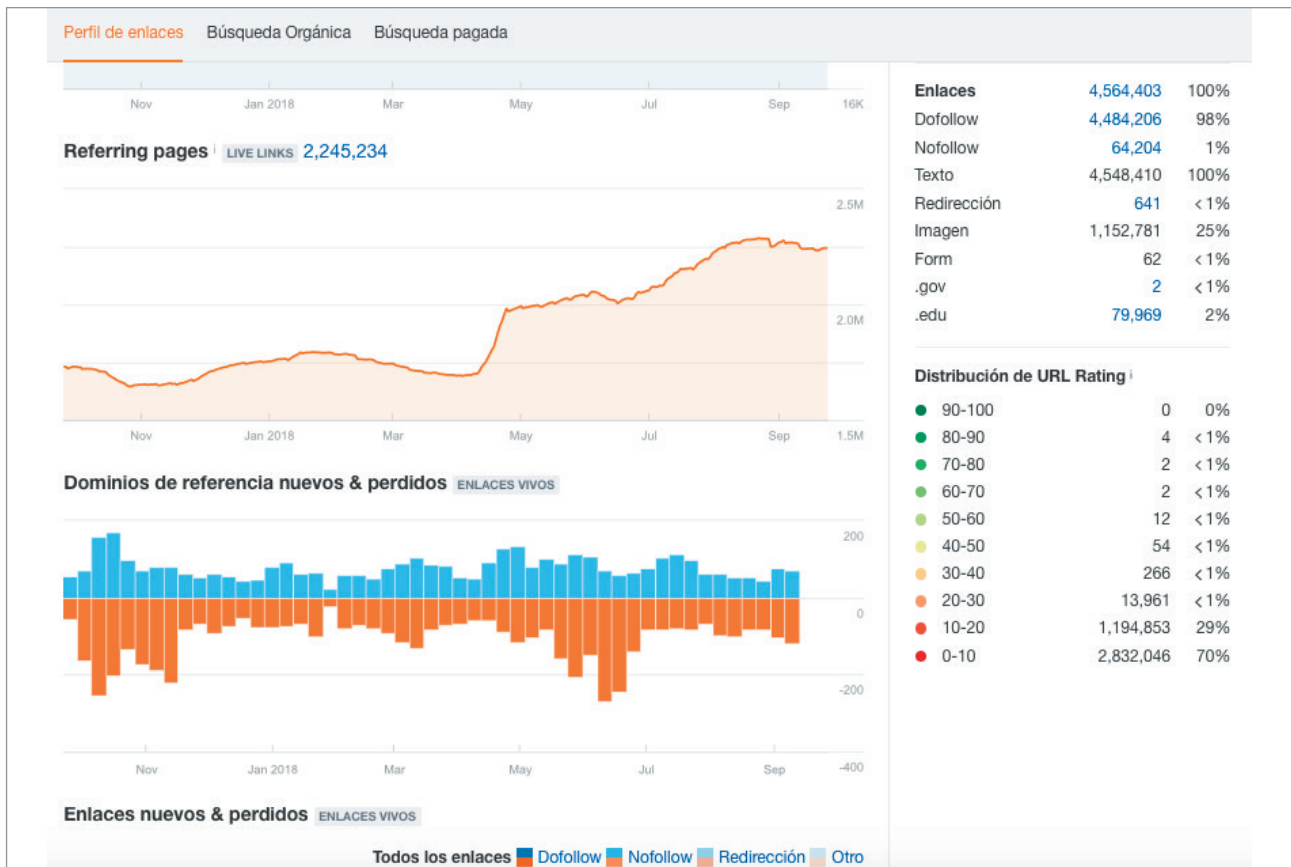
Perfil de enlaces Búsqueda Orgánica Búsqueda pagada

Nov Jan 2018 Mar May Jul Sep 16K

Referring pages ⁱ LIVE LINKS 2,245,234

2.5M
2.0M
Nov Jan 2018 Mar May Jul Sep 1.5M

Dominios de referencia nuevos & perdidos ENLACES VIVOS

200
0
-200
Nov Jan 2018 Mar May Jul Sep -400

Enlaces nuevos & perdidos ENLACES VIVOS

Todos los enlaces Dofollow Nofollow Redirección Otro

| | | |
|---|---|---|
| Enlaces | 4,564,403 | 100% |
| Dofollow | 4,484,206 | 98% |
| Nofollow | 64,204 | 1% |
| Texto | 4,548,410 | 100% |
| Redirección | 641 | < 1% |
| Imagen | 1,152,781 | 25% |
| Form | 62 | < 1% |
| .gov | 2 | < 1% |
| .edu | 79,969 | 2% |

Distribución de URL Rating ⁱ

| | | |
|---|---|---|
| 90-100 | 0 | 0% |
| 80-90 | 4 | < 1% |
| 70-80 | 2 | < 1% |
| 60-70 | 2 | < 1% |
| 50-60 | 12 | < 1% |
| 40-50 | 54 | < 1% |
| 30-40 | 266 | < 1% |
| 20-30 | 13,961 | < 1% |
| 10-20 | 1,194,853 | 29% |
| 0-10 | 2,832,046 | 70% |